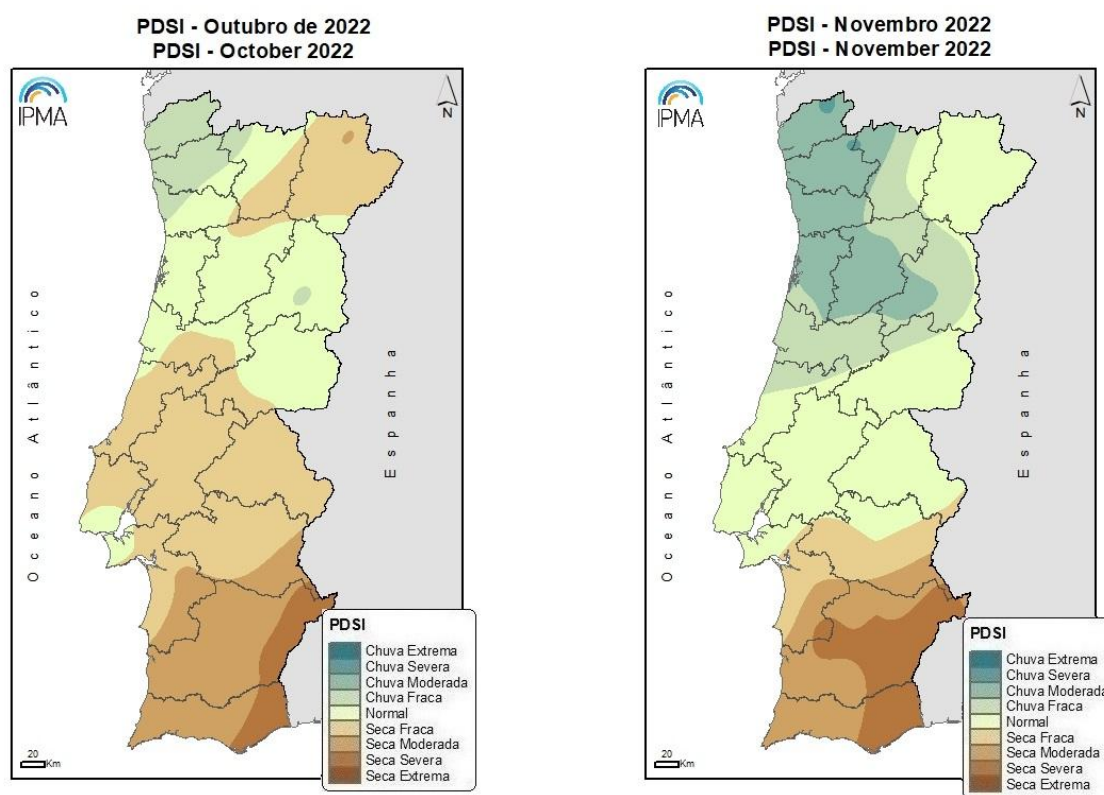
PDSI - Outubro de 2022
PDSI - October 2022

IPMA

N

Oceano Atlântico

Espanha

PDSI
Chuva Extrema
Chuva Severa
Chuva Moderada
Chuva Fraca
Normal
Seca Fraca
Seca Moderada
Seca Severa
Seca Extrema

20 Km

PDSI - Novembro 2022
PDSI - November 2022

IPMA

N

Oceano Atlântico

Espanha

PDSI
Chuva Extrema
Chuva Severa
Chuva Moderada
Chuva Fraca
Normal
Seca Fraca
Seca Moderada
Seca Severa
Seca Extrema

20 Km